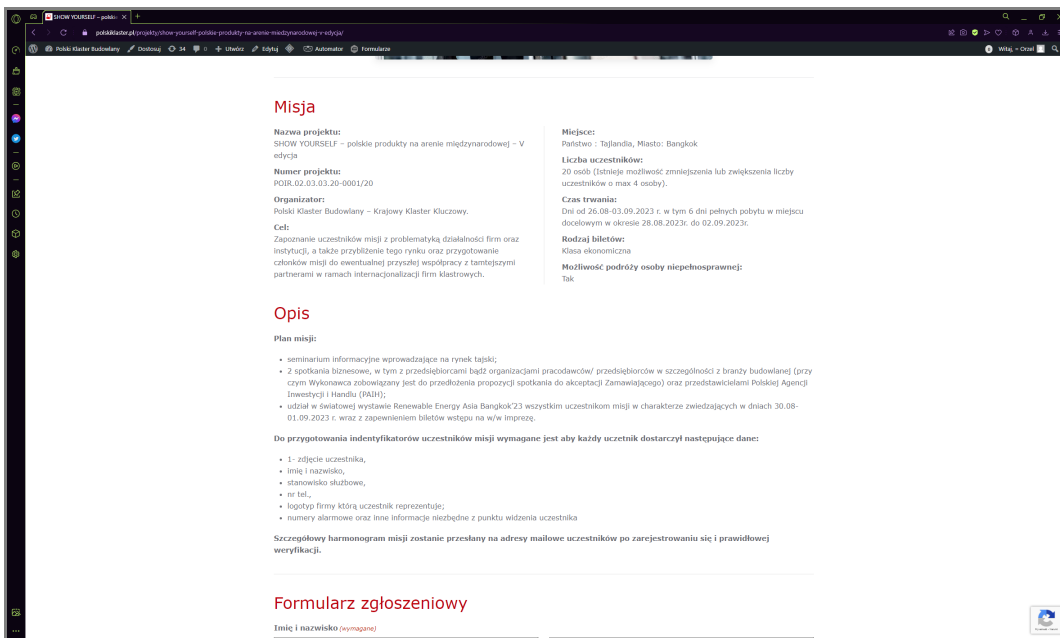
SHOW YOURSELF – polskie

polskiklaster.pl/projekty/show-yourself-polskie-produkty-na-arenie-miedzynarodowej-v-edycja/

Polski Klaster Budowlany  Dostosuj  34  0  Utwórz  Edytuj  Automator  Formularze  Witaj, » Orzeł

Misja

Nazwa projektu:
SHOW YOURSELF – polskie produkty na arenie międzynarodowej – V edycja

Numer projektu:
POIR.02.03.03.20-0001/20

Organizator:
Polski Klaster Budowlany – Krajowy Klaster Kluczowy.

Cel:
Zapoznanie uczestników misji z problematyką działalności firm oraz instytucji, a także przybliżenie tego rynku oraz przygotowanie członków misji do ewentualnej przyszłej współpracy z tamtejszymi partnerami w ramach internacjonalizacji firm klastrowych.

Miejsce:
Państwo : Tajlandia, Miasto: Bangkok

Liczba uczestników:
20 osób (Istnieje możliwość zmniejszenia lub zwiększenia liczby uczestników o max 4 osoby).

Czas trwania:
Dni od 26.08-03.09.2023 r. w tym 6 dni pełnych pobytu w miejscu docelowym w okresie 28.08.2023r. do 02.09.2023r.

Rodzaj biletów:
Klasa ekonomiczna

Możliwość podróży osoby niepełnosprawnej:
Tak

Opis

Plan misji:

- seminarium informacyjne wprowadzające na rynek tajski;
- 2 spotkania biznesowe, w tym z przedsiębiorcami bądź organizacjami pracodawców/ przedsiębiorców w szczególności z branży budowlanej (przy czym Wykonawca zobowiązany jest do przedłożenia propozycji spotkania do akceptacji Zamawiającego) oraz przedstawicielami Polskiej Agencji Inwestycji i Handlu (PAIH);
- udział w światowej wystawie Renewable Energy Asia Bangkok'23 wszystkim uczestnikom misji w charakterze zwiedzających w dniach 30.08-01.09.2023 r. wraz z zapewnieniem biletów wstępu na w/w imprezę.

Do przygotowania indentyfikatorów uczestników misji wymagane jest aby każdy uczetnik dostarczył następujące dane:

- 1- zdjęcie uczestnika,
- imię i nazwisko,
- stanowisko służbowe,
- nr tel.,
- logotyp firmy którą uczestnik reprezentuje;
- numery alarmowe oraz inne informacje niezbędne z punktu widzenia uczestnika

Szczegółowy harmonogram misji zostanie przesłany na adresy mailowe uczestników po zarejestrowaniu się i prawidłowej weryfikacji.

Formularz zgłoszeniowy

Imię i nazwisko (wymagane)